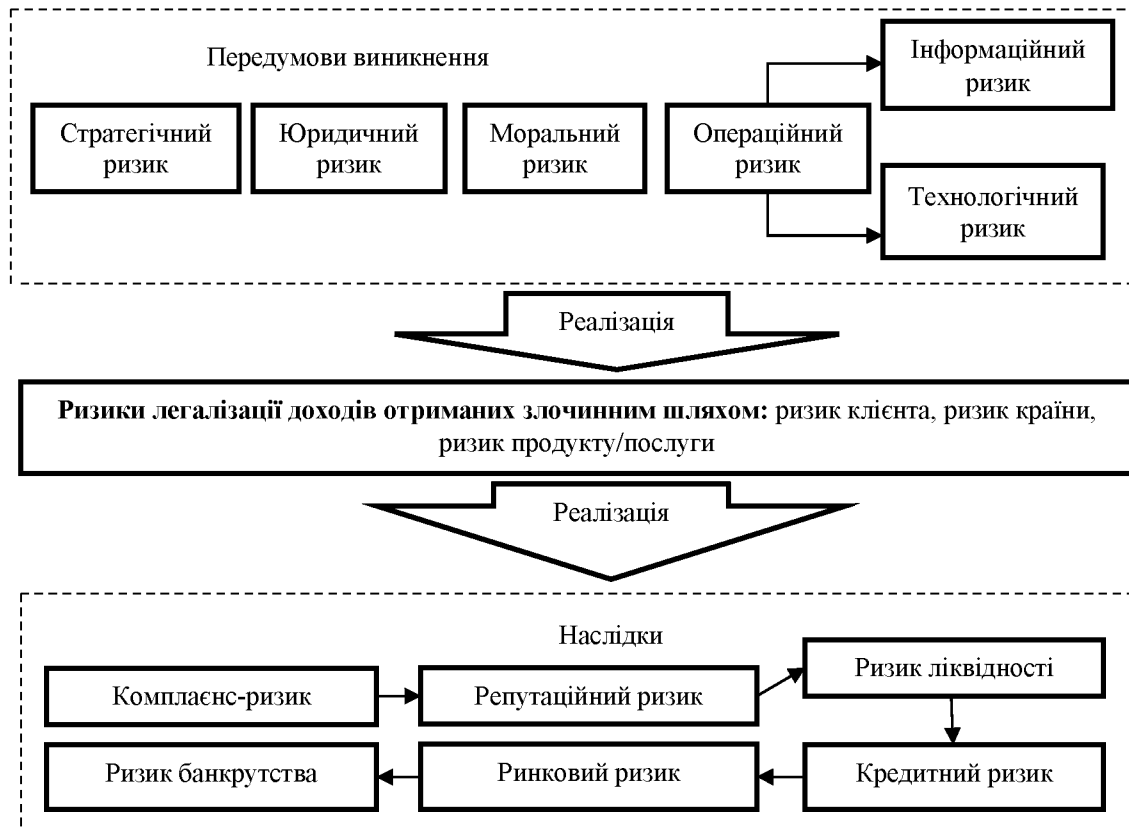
Передумови виникнення

Стратегічний ризик

Юридичний ризик

Моральний ризик

Операційний ризик

Інформаційний ризик

Технологічний ризик

Реалізація

**Ризики легалізації доходів отриманих злочинним шляхом:** ризик клієнта, ризик країни, ризик продукту/послуги

Реалізація

Наслідки

Комплаєнс-ризик

Репутаційний ризик

Ризик ліквідності

Кредитний ризик

Ринковий ризик

Ризик банкрутства